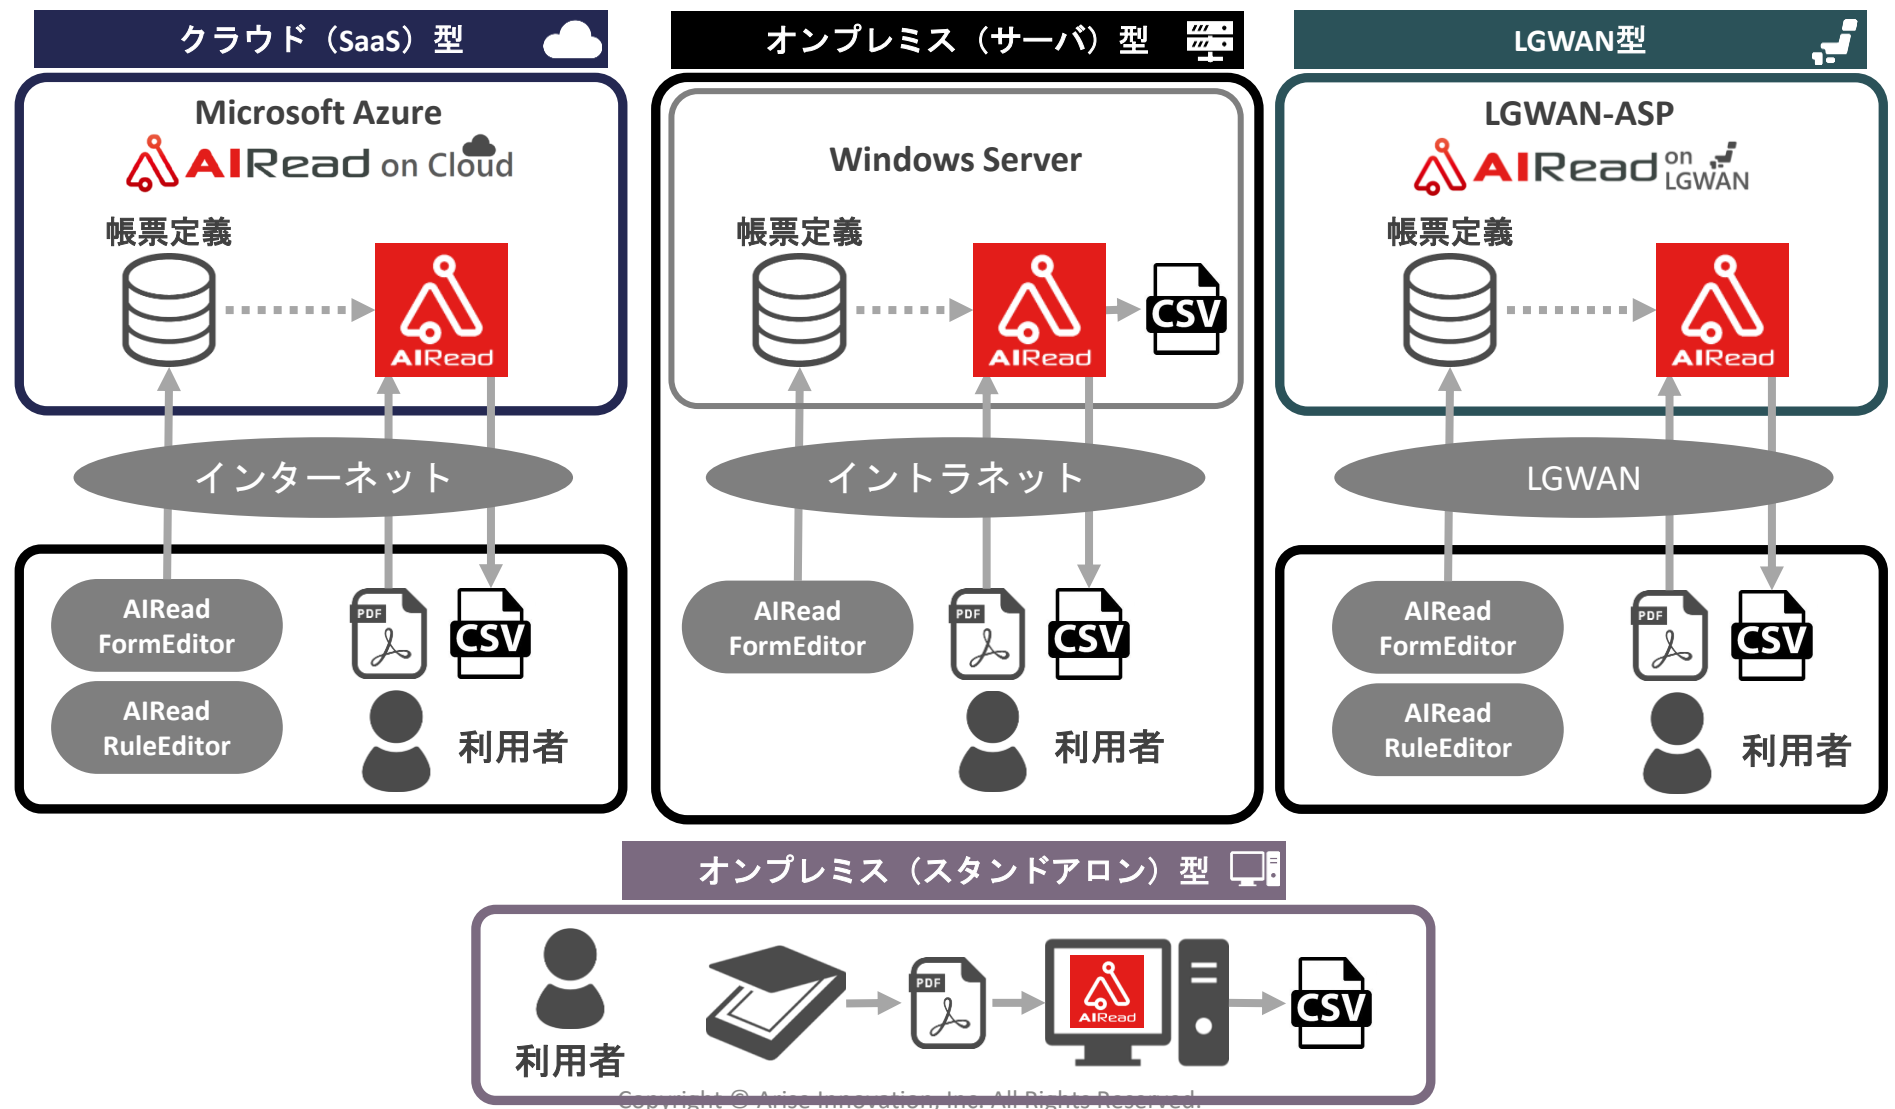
クラウド（SaaS）型

Microsoft Azure
AIRead on Cloud

帳票定義

AIRead

インターネット

AIRead FormEditor

AIRead RuleEditor

PDF

CSV

利用者

オンプレミス（サーバ）型

Windows Server

帳票定義

AIRead

CSV

イントラネット

AIRead FormEditor

PDF

CSV

利用者

LGWAN型

LGWAN-ASP
AIRead on LGWAN

帳票定義

AIRead

LGWAN

AIRead FormEditor

AIRead RuleEditor

PDF

CSV

利用者

オンプレミス（スタンドアロン）型

利用者

PDF

AIRead

CSV

Copyright © Arise Innovation, Inc. All Rights Reserved.